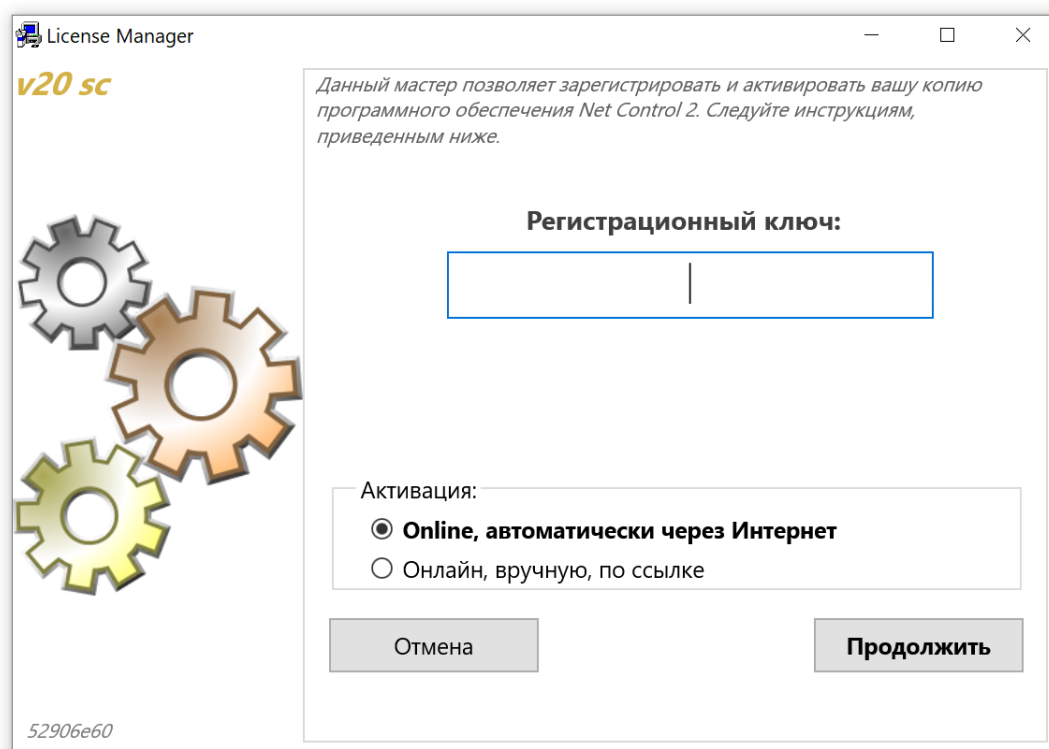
License Manager

v20 sc

Данный мастер позволяет зарегистрировать и активировать вашу копию программного обеспечения Net Control 2. Следуйте инструкциям, приведенным ниже.

Регистрационный ключ:

Активация:

Online, автоматически через Интернет

Онлайн, вручную, по ссылке

Отмена

Продолжить

52906e60